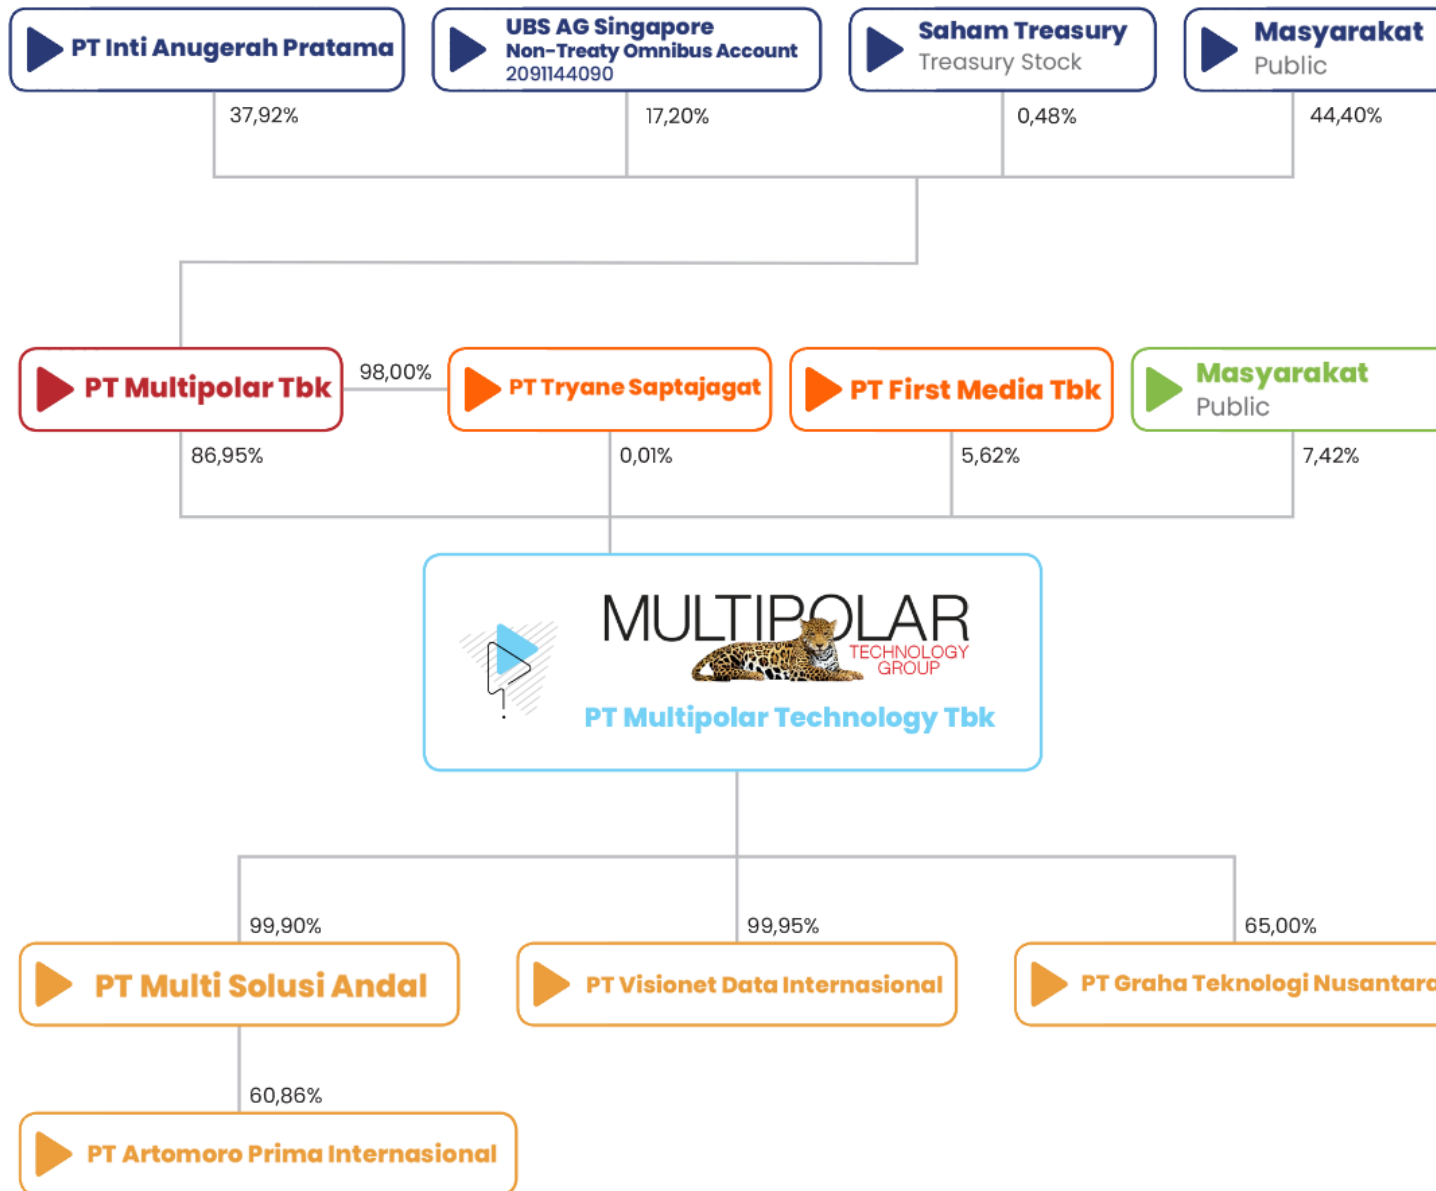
PT Inti Anugerah Pratama

37,92%

UBS AG Singapore
Non-Treaty Omnibus Account
2091144090

17,20%

Saham Treasury
Treasury Stock

0,48%

Masyarakat
Public

44,40%

PT Multipolar Tbk

98,00%

86,95%

PT Tryane Saptajagat

0,01%

PT First Media Tbk

5,62%

Masyarakat
Public

7,42%

MULTIPOLAR
TECHNOLOGY
GROUP

PT Multipolar Technology Tbk

99,90%

PT Multi Solusi Andal

99,95%

PT Visionet Data Internasional

65,00%

PT Graha Teknologi Nusantar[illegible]

60,86%

PT Artomoro Prima Internasional